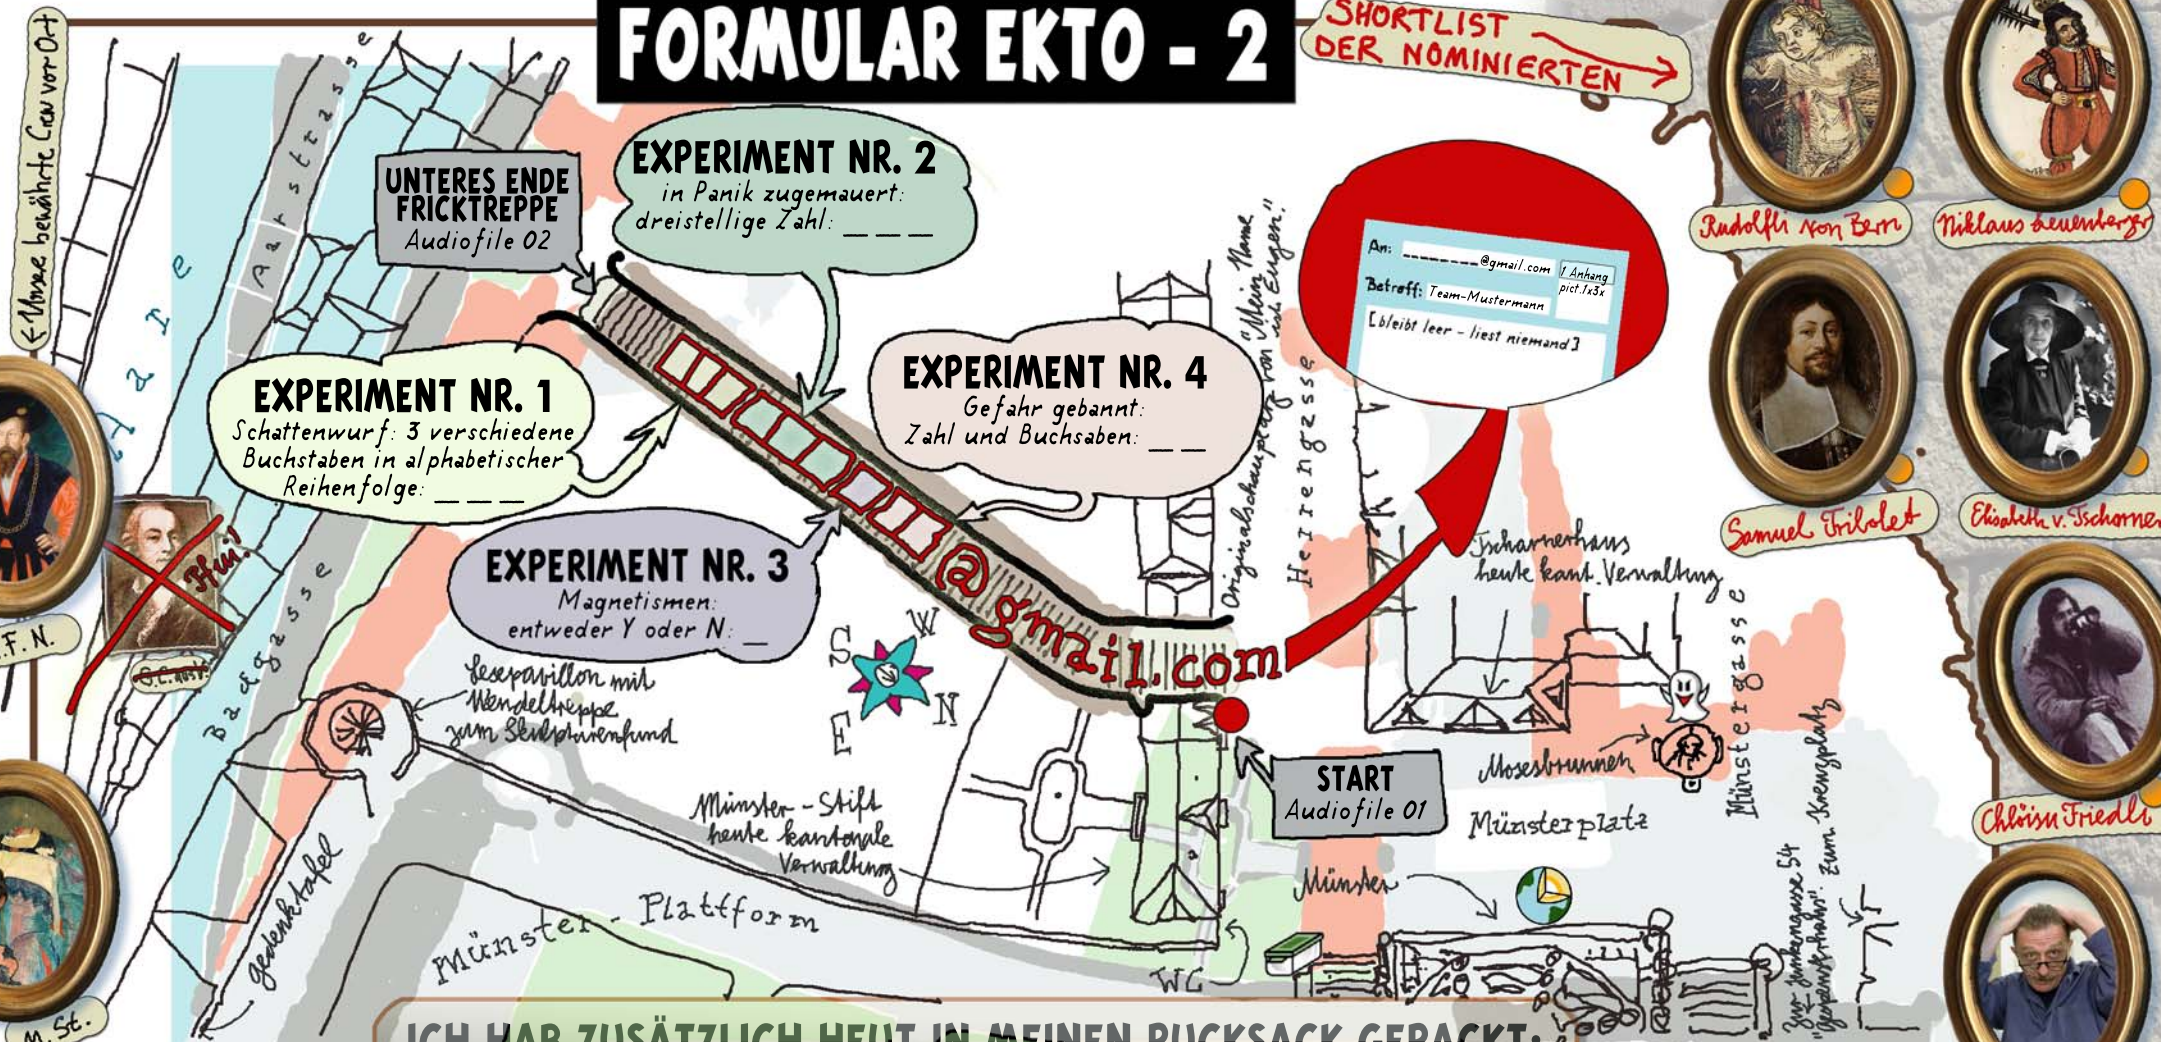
FORMULAR EKTO - 2

SHORTLIST DER NOMINIERTEN

← Unsere bewährte Crew vor Ort

UNTERES ENDE FRICKTREPPE
Audiofile 02

EXPERIMENT NR. 2
in Panik zugemauert:
dreistellige Zahl: _ _ _

EXPERIMENT NR. 1
Schattenwurf: 3 verschiedene Buchstaben in alphabetischer Reihenfolge: _ _ _

EXPERIMENT NR. 4
Gefahr gebannt:
Zahl und Buchsaben: _ _

EXPERIMENT NR. 3
Magnetismen:
entweder Y oder N: _

@gmail.com

An: ________@gmail.com
1 Anhang pict.1x3x
Betreff: Team-Mustermann
[bleibt leer – liest niemand]

Aare

Aarstrasse

Badgasse

Pfui!

F.N.

C.C.

M. St.

Lesepavillon mit Wendeltreppe zum Skelettfund

Gedenktafel

Münster-Stift heute kantonale Verwaltung

Münster-Plattform

WC

Münster

Originalschauplatz von "Mein Name ist Eugen!"

Herrengasse

Tscharnerhaus heute kant. Verwaltung

Mosesbrunnen

Münsterplatz

Münstergasse

Zur Junkerngasse 54 "Gespensterhaus"

zum Kreuzgang

S W N E

START
Audiofile 01

Rudolf von Bern

Niklaus Leuenberger

Samuel Tribolet

Elisabeth v. Tscharner

Chlöisu Friedli

ICH HAB ZUSÄTZLICH HEUT IN MEINEN RUCKSACK GEPACKT: